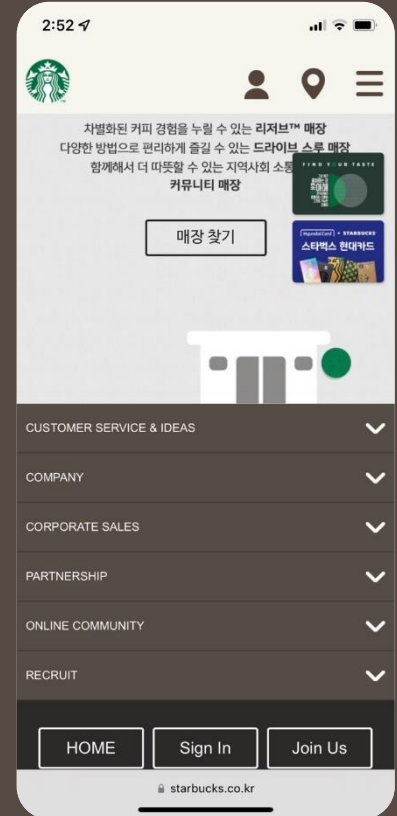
2:52

차별화된 커피 경험을 누릴 수 있는 리저브™ 매장
다양한 방법으로 편리하게 즐길 수 있는 드라이브 스루 매장
함께해서 더 따뜻할 수 있는 지역사회 소통 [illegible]
커뮤니티 매장

매장 찾기

FIND YOUR TASTE

Hyundai Card × STARBUCKS
스타벅스 현대카드

CUSTOMER SERVICE & IDEAS
COMPANY
CORPORATE SALES
PARTNERSHIP
ONLINE COMMUNITY
RECRUIT

HOME
Sign In
Join Us

starbucks.co.kr